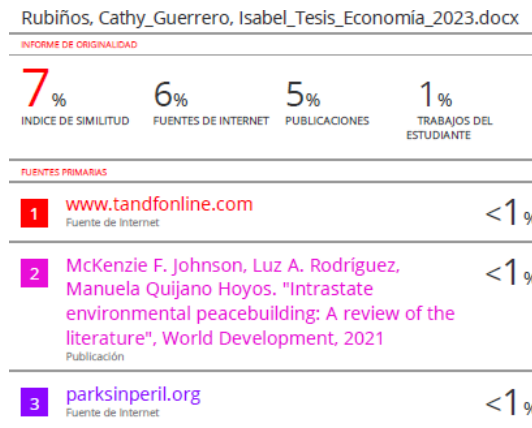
Rubiños, Cathy_Guerrero, Isabel_Tesis_Economía_2023.docx

INFORME DE ORIGINALIDAD

7%
INDICE DE SIMILITUD

6%
FUENTES DE INTERNET

5%
PUBLICACIONES

1%
TRABAJOS DEL ESTUDIANTE

FUENTES PRIMARIAS

1
www.tandfonline.com
Fuente de Internet
<1%

2
McKenzie F. Johnson, Luz A. Rodríguez, Manuela Quijano Hoyos. "Intrastate environmental peacebuilding: A review of the literature", World Development, 2021
Publicación
<1%

3
parksinperil.org
Fuente de Internet
<1%